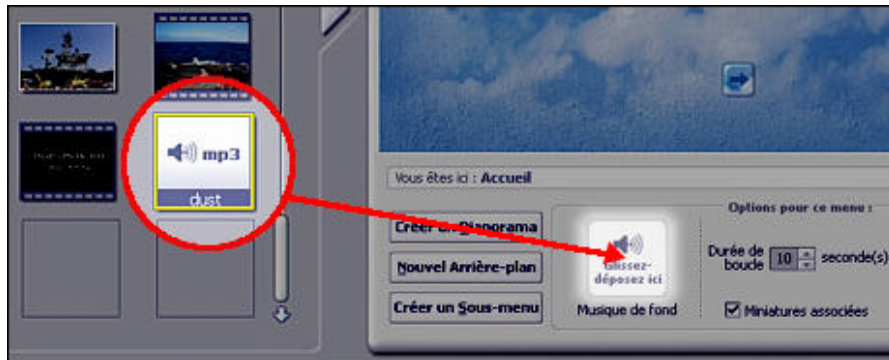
mp3
dust

Vous êtes ici : Accueil

Créer un Diaporama

Nouvel Arrière-plan

Créer un Sous-menu

Glissez-déposez ici

Musique de fond

Options pour ce menu :

Durée de boucle 10 seconde(s)

Miniatures associées